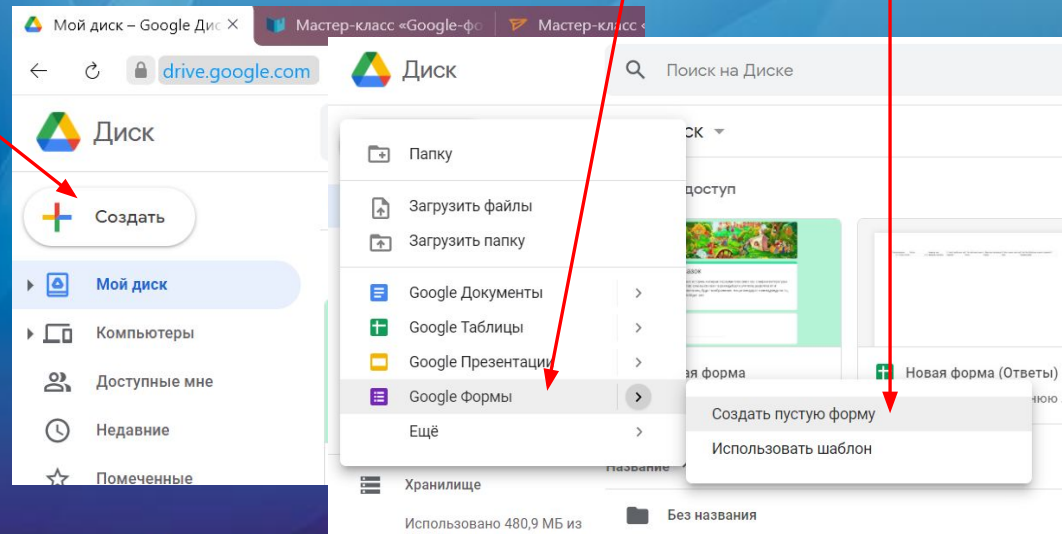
Мой диск – Google Дис
Мастер-класс «Google-фо
Мастер-класс «Google-ф
drive.google.com
Диск
Создать
Мой диск
Компьютеры
Доступные мне
Недавние
Помеченные
Диск
Поиск на Диске
Папку
Загрузить файлы
Загрузить папку
Google Документы
Google Таблицы
Google Презентации
Google Формы
Ещё
ск
доступ
вая форма
Новая форма (Ответы)
Создать пустую форму
Использовать шаблон
Название
Хранилище
Использовано 480,9 МБ из
Без названия